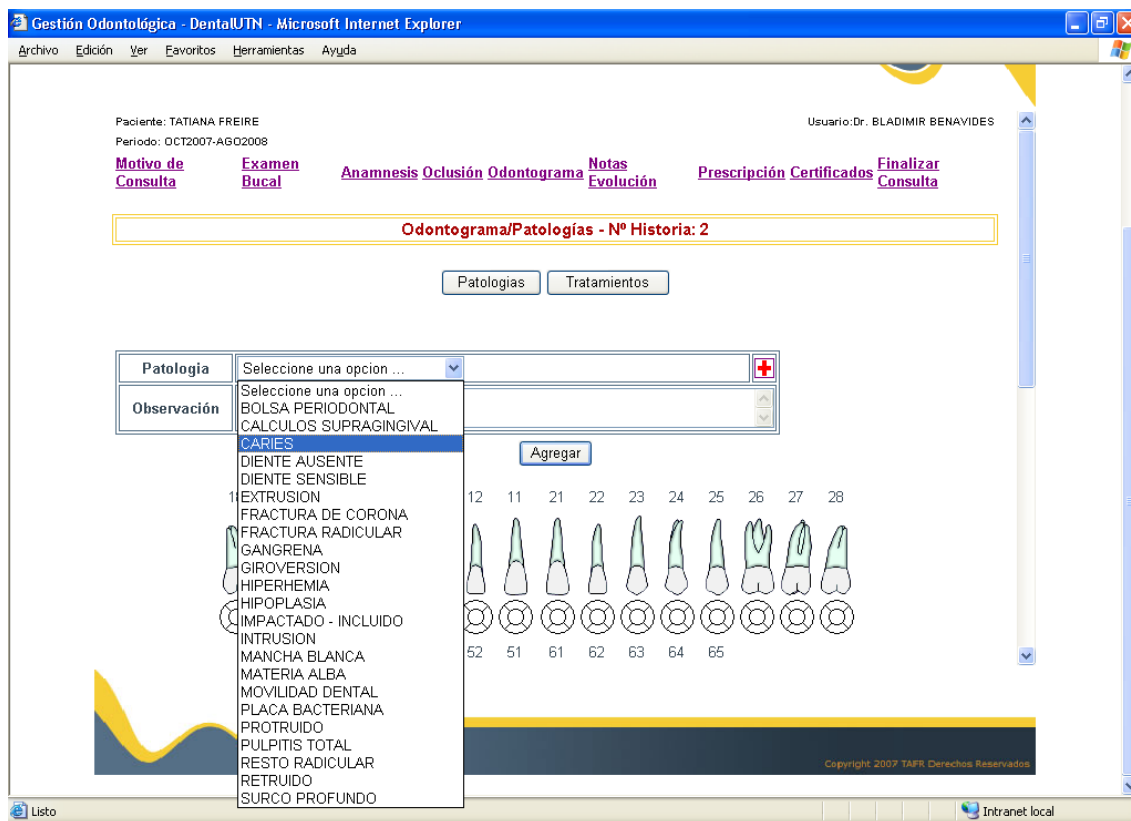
Gestión Odontológica - DentalUTN - Microsoft Internet Explorer

Archivo Edición Ver Favoritos Herramientas Ayuda

Paciente: TATIANA FREIRE
Periodo: OCT2007-AGO2008

Usuario:Dr. BLADIMIR BENAVIDES

Motivo de Consulta | Examen Bucal | Anamnesis | Oclusión | Odontograma | Notas Evolución | Prescripción | Certificados | Finalizar Consulta

Odontograma/Patologías - Nº Historia: 2

Patologias | Tratamientos

Patologia | Seleccione una opcion ...

Observación

Seleccione una opcion ...
BOLSA PERIODONTAL
CALCULOS SUPRAGINGIVAL
CARIES
DIENTE AUSENTE
DIENTE SENSIBLE
EXTRUSION
FRACTURA DE CORONA
FRACTURA RADICULAR
GANGRENA
GIROVERSION
HIPERHEMIA
HIPOPLASIA
IMPACTADO - INCLUIDO
INTRUSION
MANCHA BLANCA
MATERIA ALBA
MOVILIDAD DENTAL
PLACA BACTERIANA
PROTRUIDO
PULPITIS TOTAL
RESTO RADICULAR
RETRUIDO
SURCO PROFUNDO

Agregar

1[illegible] 12 11 21 22 23 24 25 26 27 28

52 51 61 62 63 64 65

Copyright 2007 TAFR Derechos Reservados

Listo

Intranet local